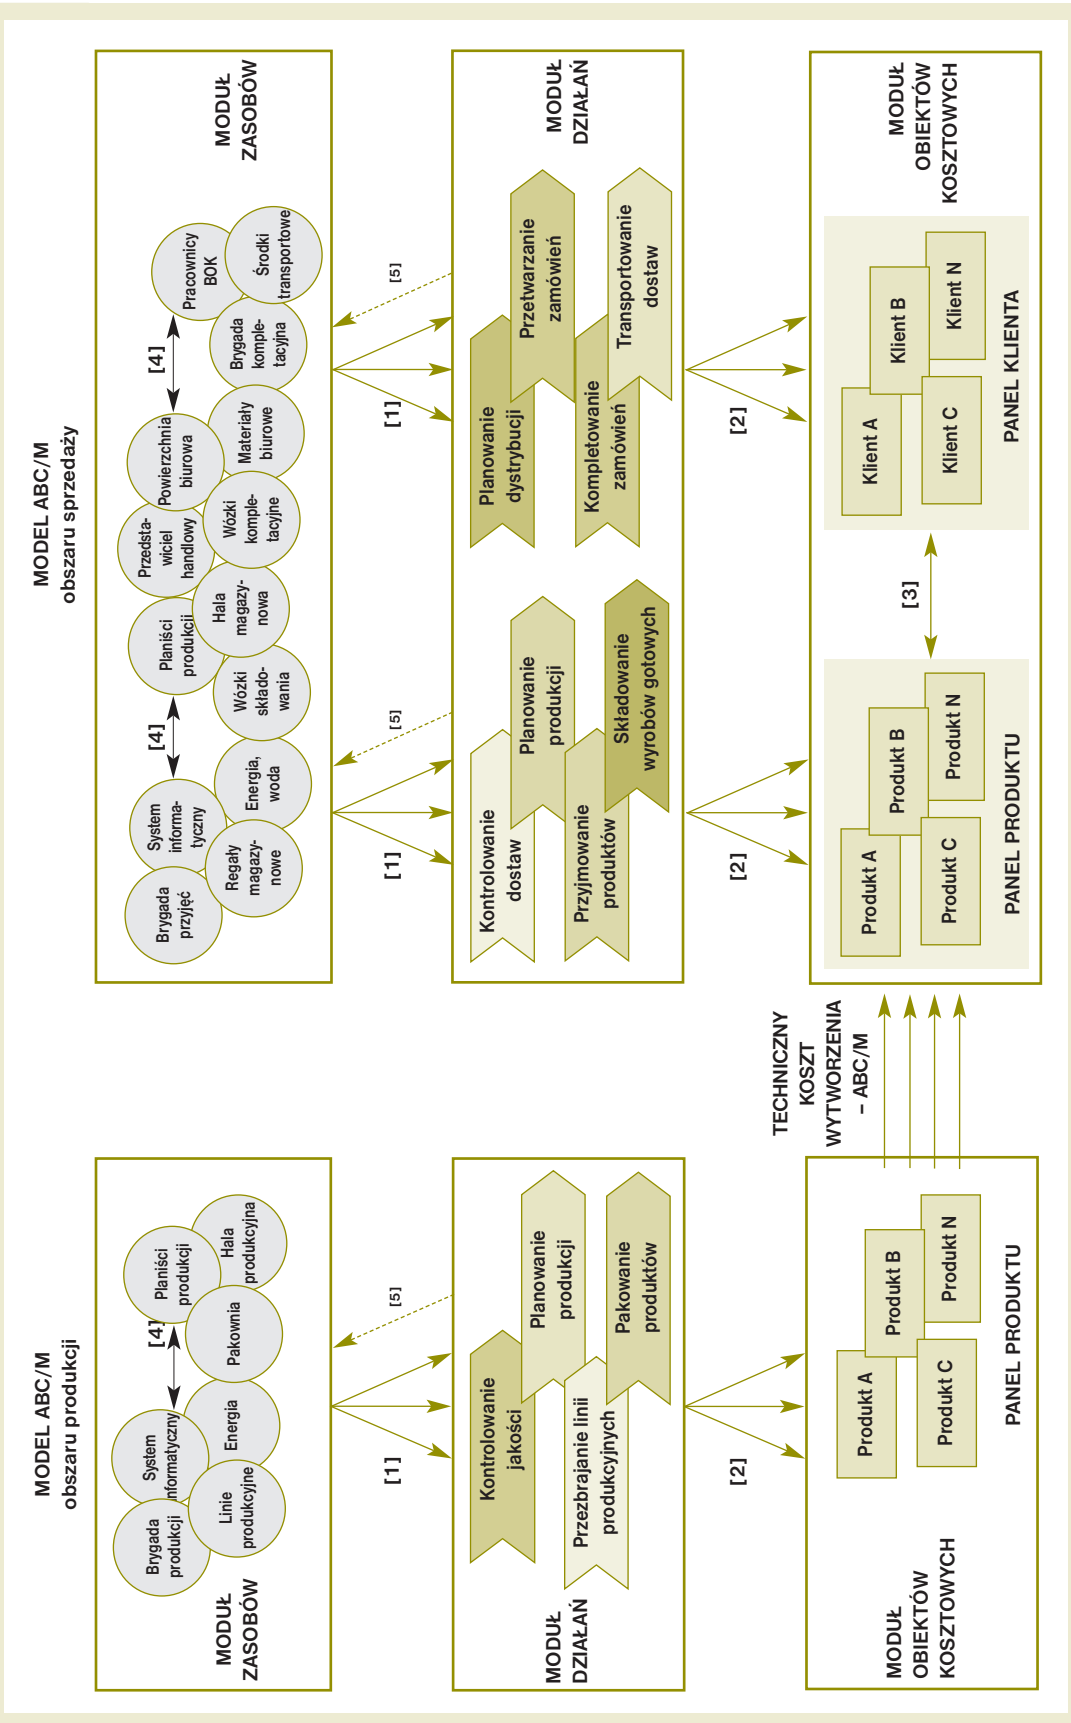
MODEL ABC/M
obszaru sprzedaży

MODUŁ ZASOBÓW

Pracownicy BOK
Środki transportowe
Brygada kompletacyjna
Powierzchnia biurowa
Materiały biurowe
Przedstawiciel handlowy
Wózki kompletacyjne
Planiści produkcji
Hala magazynowa
Wózki składowania
System informatyczny
Energia, woda
Brygada przyjęć
Regały magazynowe

[4]
[4]
[5]
[5]
[1]
[1]

MODUŁ DZIAŁAŃ

Planowanie dystrybucji
Przetwarzanie zamówień
Kompletowanie zamówień
Transportowanie dostaw
Kontrolowanie dostaw
Planowanie produkcji
Przyjmowanie produktów
Składowanie wyrobów gotowych

[2]
[2]

MODUŁ OBIEKTÓW KOSZTOWYCH

Klient A
Klient B
Klient C
Klient N
PANEL KLIENTA

[3]

Produkt A
Produkt B
Produkt C
Produkt N
PANEL PRODUKTU

TECHNICZNY KOSZT WYTWORZENIA – ABC/M

MODEL ABC/M
obszaru produkcji

MODUŁ ZASOBÓW

Planiści produkcji
Hala produkcyjna
Pakownia
System informatyczny
Energia
Brygada produkcji
Linie produkcyjne

[4]
[5]
[1]

MODUŁ DZIAŁAŃ

Kontrolowanie jakości
Planowanie produkcji
Przezbrajanie linii produkcyjnych
Pakowanie produktów

[2]

MODUŁ OBIEKTÓW KOSZTOWYCH

Produkt A
Produkt B
Produkt C
Produkt N
PANEL PRODUKTU